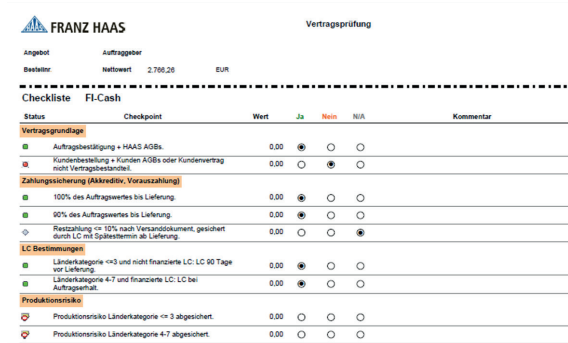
FRANZ HAAS

Vertragsprüfung

Angebot Auftraggeber

Bestellnr Nettowert 2.766,26 EUR

Checkliste FI-Cash

| Status | Checkpoint | Wert | Ja | Nein | N/A | Kommentar |
|---|---|---|---|---|---|---|
| **Vertragsgrundlage** | | | | | | |
| | Auftragsbestätigung + HAAS AGBs. | 0,00 | ◉ | ○ | ○ | |
| | Kundenbestellung + Kunden AGBs oder Kundenvertrag nicht Vertragsbestandteil. | 0,00 | ○ | ◉ | ○ | |
| **Zahlungssicherung (Akkreditiv, Vorauszahlung)** | | | | | | |
| | 100% des Auftragswertes bis Lieferung. | 0,00 | ◉ | ○ | ○ | |
| | 90% des Auftragswertes bis Lieferung. | 0,00 | ◉ | ○ | ○ | |
| | Restzahlung <= 10% nach Versanddokument, gesichert durch LC mit Spätesttermin ab Lieferung. | 0,00 | ○ | ○ | ◉ | |
| **LC Bestimmungen** | | | | | | |
| | Länderkategorie <=3 und nicht finanzierte LC: LC 90 Tage vor Lieferung. | 0,00 | ◉ | ○ | ○ | |
| | Länderkategorie 4-7 und finanzierte LC: LC bei Auftragserhalt. | 0,00 | ◉ | ○ | ○ | |
| **Produktionsrisiko** | | | | | | |
| | Produktionsrisiko Länderkategorie <= 3 abgesichert. | 0,00 | ○ | ○ | ○ | |
| | Produktionsrisiko Länderkategorie 4-7 abgesichert. | 0,00 | ○ | ○ | ○ | |